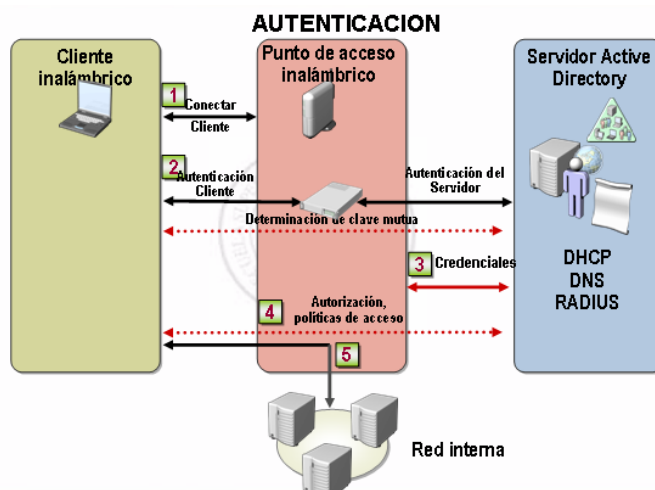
AUTENTICACION

Cliente inalámbrico

Punto de acceso inalámbrico

Servidor Active Directory

1 Conectar Cliente

2 Autenticación Cliente

Autenticación del Servidor

Determinación de clave mutua

3 Credenciales

DHCP
DNS
RADIUS

4 Autorización, políticas de acceso

5

Red interna